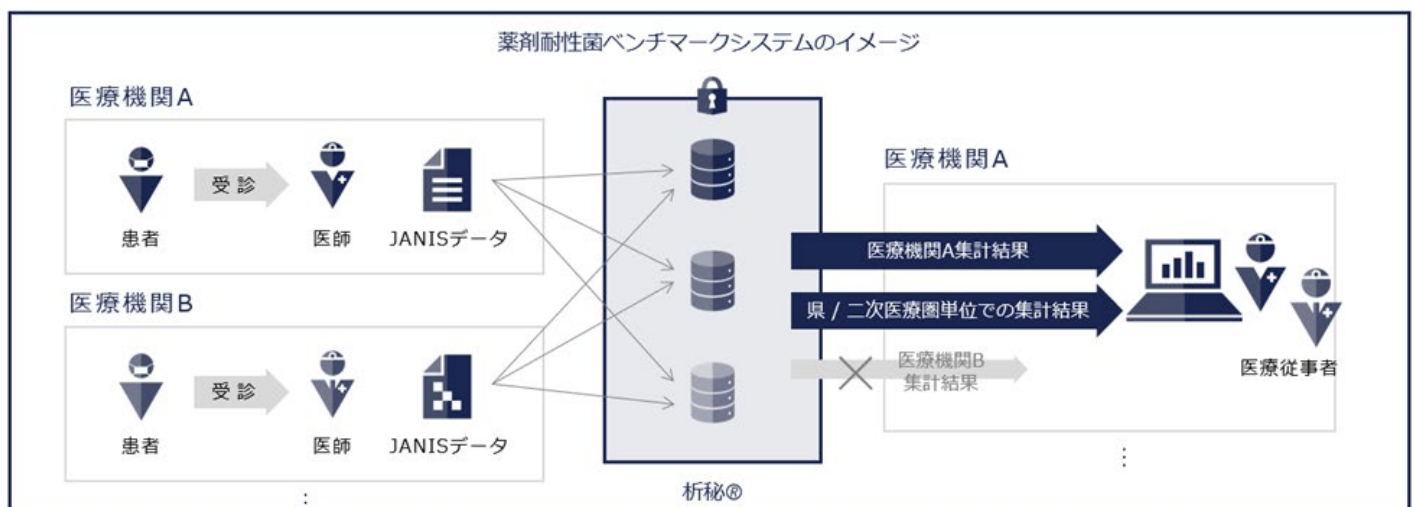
薬剤耐性菌ベンチマークシステムのイメージ

医療機関A

受診

患者

医師

JANISデータ

医療機関B

受診

患者

医師

JANISデータ

:

析秘®

医療機関A

医療機関A集計結果

県 / 二次医療圏単位での集計結果

医療機関B集計結果

医療従事者

: